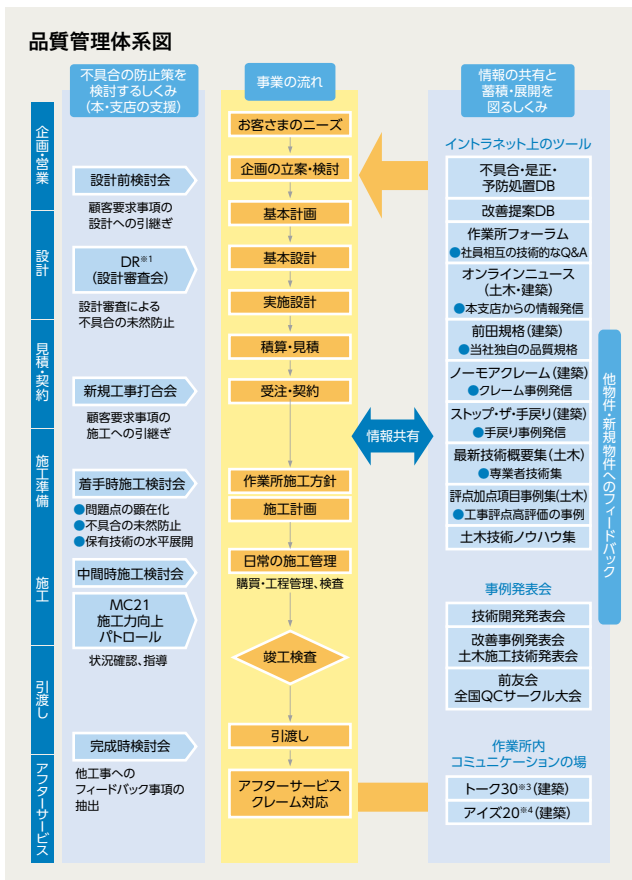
品質管理体系図

不具合の防止策を検討するしくみ（本・支店の支援）

事業の流れ

情報の共有と蓄積・展開を図るしくみ

企画・営業

設計

見積・契約

施工準備

施工

引渡し

アフターサービス

設計前検討会

顧客要求事項の設計への引継ぎ

DR※1
（設計審査会）

設計審査による不具合の未然防止

新規工事打合会

顧客要求事項の施工への引継ぎ

着手時施工検討会

●問題点の顕在化
●不具合の未然防止
●保有技術の水平展開

中間時施工検討会

MC21
施工力向上
パトロール

状況確認、指導

完成時検討会

他工事へのフィードバック事項の抽出

お客さまのニーズ

企画の立案・検討

基本計画

基本設計

実施設計

積算・見積

受注・契約

作業所施工方針

施工計画

日常の施工管理

購買・工程管理、検査

竣工検査

引渡し

アフターサービス
クレーム対応

情報共有

イントラネット上のツール

不具合・是正・予防処置DB

改善提案DB

作業所フォーラム
●社員相互の技術的なQ&A

オンラインニュース（土木・建築）
●本支店からの情報発信

前田規格（建築）
●当社独自の品質規格

ノーモアクレーム（建築）
●クレーム事例発信

ストップ・ザ・手戻り（建築）
●手戻り事例発信

最新技術概要集（土木）
●専業者技術集

評点加点項目事例集（土木）
●工事評点高評価の事例

土木技術ノウハウ集

事例発表会

技術開発発表会

改善事例発表会
土木施工技術発表会

前友会
全国QCサークル大会

作業所内
コミュニケーションの場

トーク30※3（建築）

アイズ20※4（建築）

他物件・新規物件へのフィードバック